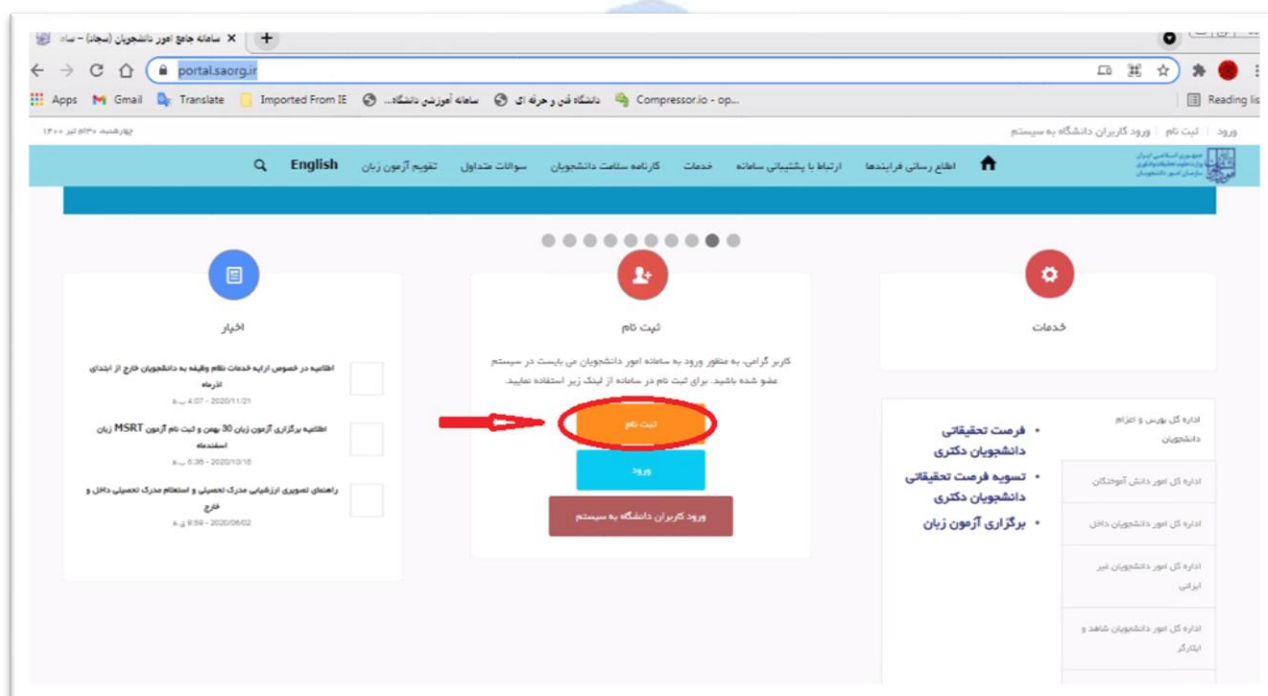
سامانه جامع امور دانشجویان (سجاد) - ساد ×
portal.saorg.ir
Apps Gmail Translate Imported From IE سامانه آموزشی دانشگاه... دانشگاه فنی و حرفه ای Compressor.io - op... Reading list

ورود | ثبت نام | ورود کاربران دانشگاه به سیستم
چهارشنبه ۳۰ تیر ۱۴۰۰

اطلاع رسانی فرایندها ارتباط با پشتیبانی سامانه خدمات کارنامه سلامت دانشجویان سوالات متداول تقویم آزمون زبان English

خدمات

ثبت نام

کاربر گرامی، به منظور ورود به سامانه امور دانشجویان می بایست در سیستم عضو شده باشید. برای ثبت نام در سامانه از لینک زیر استفاده نمایید.

ثبت نام

ورود

ورود کاربران دانشگاه به سیستم

اخبار

اطلاعیه در خصوص ارایه خدمات نظام وظیفه به دانشجویان خارج از ابتدای آذرماه
4:07 ب.ظ - 2020/11/21

اطلاعیه برگزاری آزمون زبان 30 بهمن و ثبت نام آزمون MSRT زبان اسفندماه
6:36 ب.ظ - 2020/10/18

راهنمای تصویری ارزشیابی مدرک تحصیلی و استعلام مدرک تحصیلی داخل و خارج
9:59 ق.ظ - 2020/06/02

اداره کل بورس و اعزام دانشجویان

اداره کل امور دانش آموختگان

اداره کل امور دانشجویان داخل

اداره کل امور دانشجویان غیر ایرانی

اداره کل امور دانشجویان شاهد و ایثارگر

• فرصت تحقیقاتی دانشجویان دکتری
• تسویه فرصت تحقیقاتی دانشجویان دکتری
• برگزاری آزمون زبان